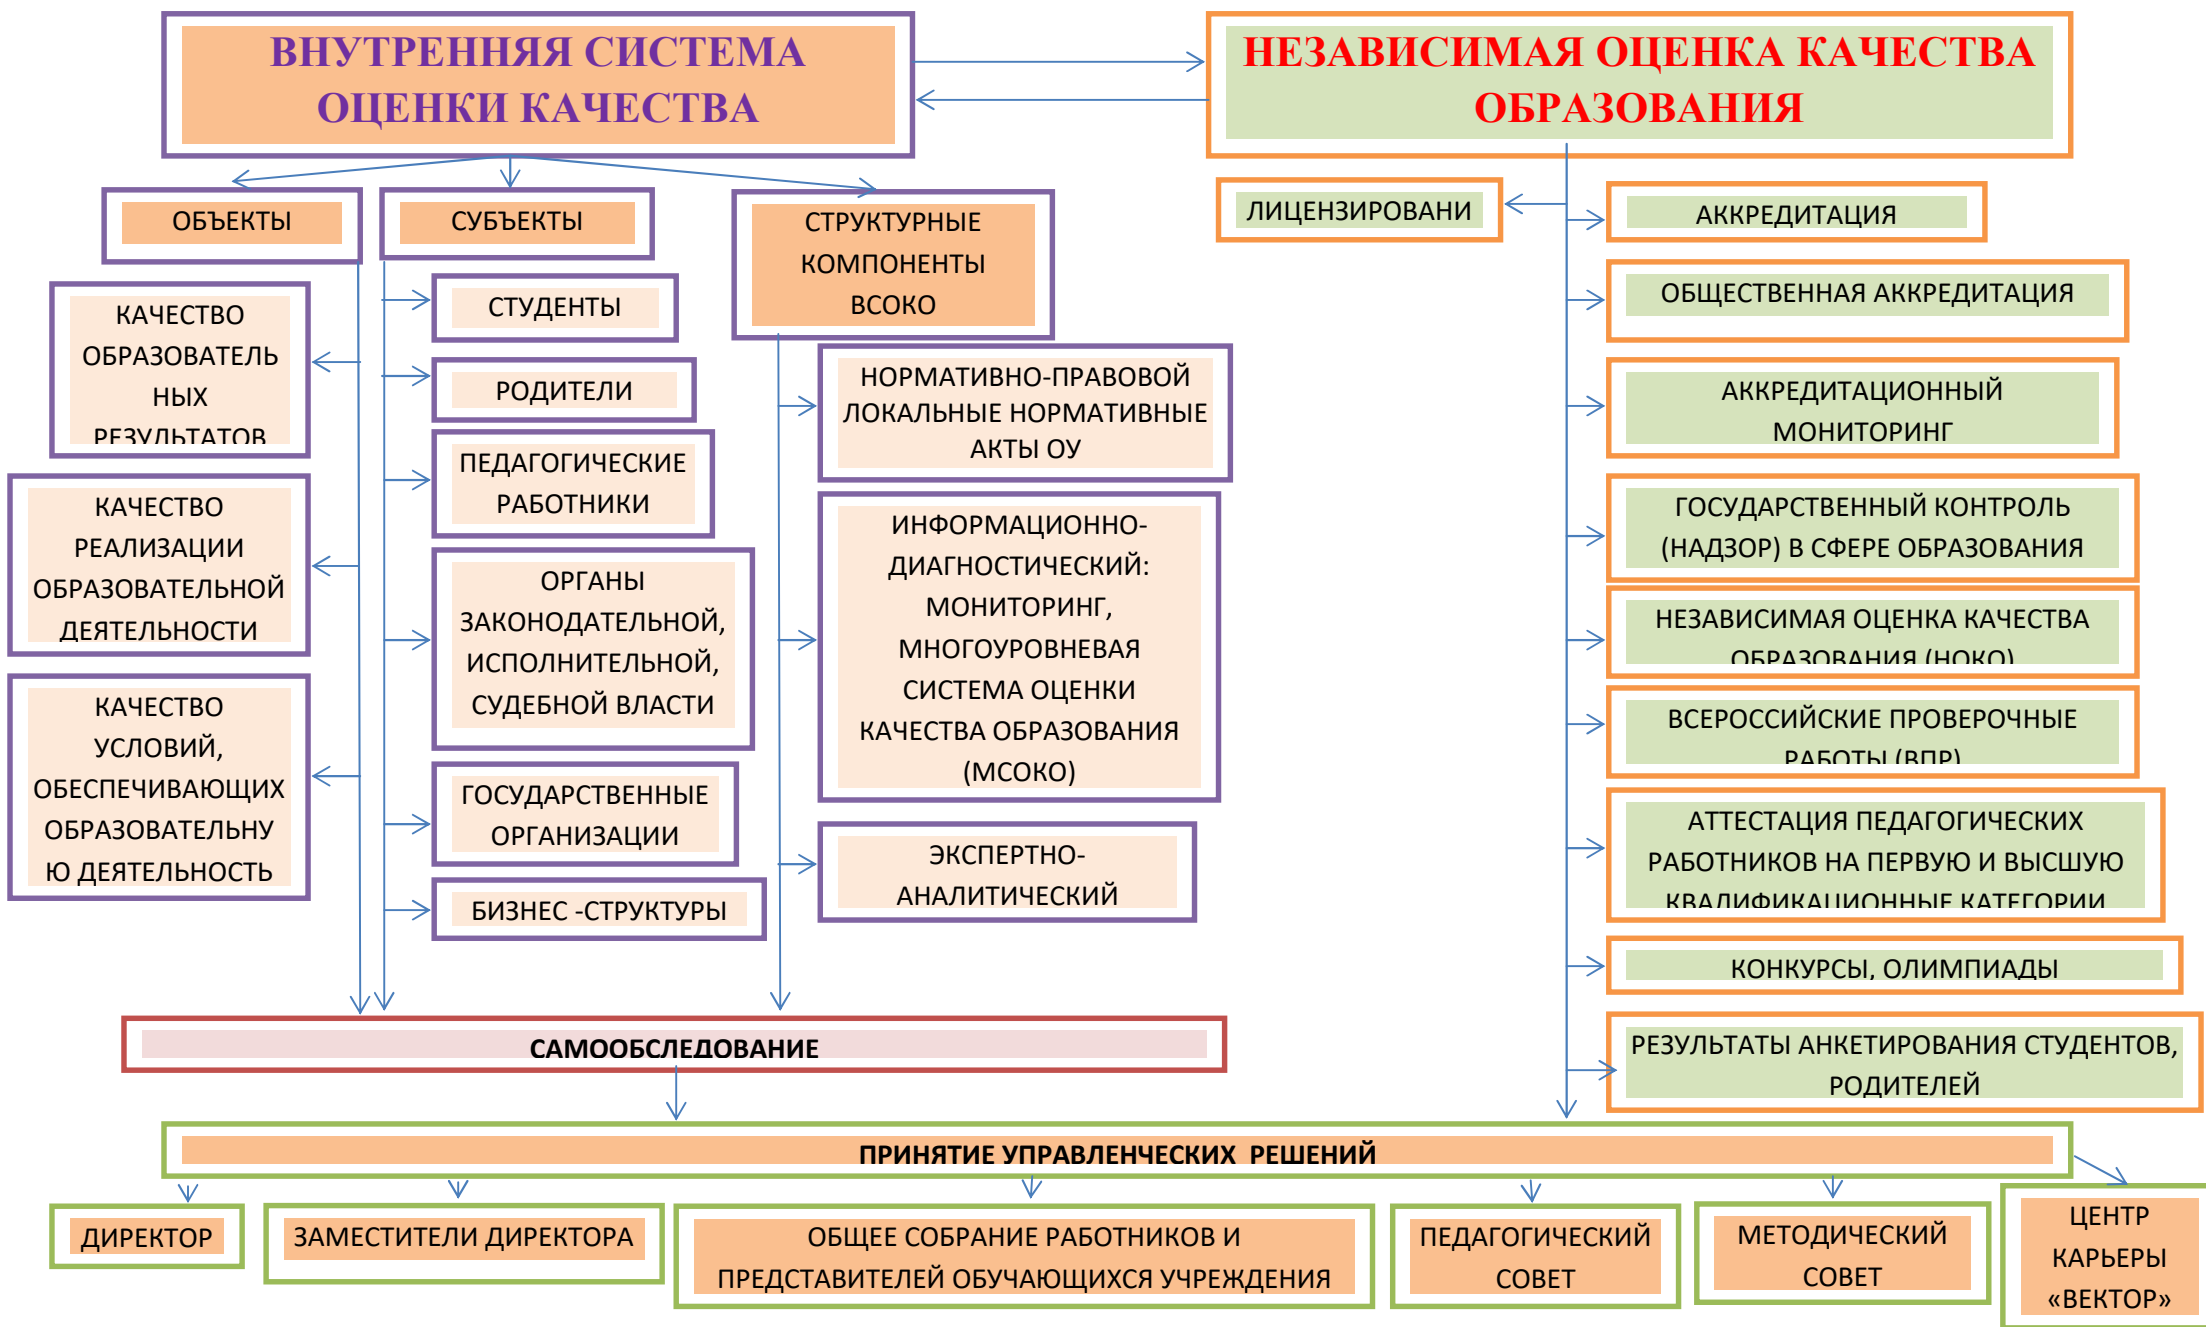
ВНУТРЕННЯЯ СИСТЕМА ОЦЕНКИ КАЧЕСТВА

НЕЗАВИСИМАЯ ОЦЕНКА КАЧЕСТВА ОБРАЗОВАНИЯ

ОБЪЕКТЫ

СУБЪЕКТЫ

СТРУКТУРНЫЕ КОМПОНЕНТЫ ВСОКО

КАЧЕСТВО ОБРАЗОВАТЕЛЬНЫХ РЕЗУЛЬТАТОВ

КАЧЕСТВО РЕАЛИЗАЦИИ ОБРАЗОВАТЕЛЬНОЙ ДЕЯТЕЛЬНОСТИ

КАЧЕСТВО УСЛОВИЙ, ОБЕСПЕЧИВАЮЩИХ ОБРАЗОВАТЕЛЬНУЮ ДЕЯТЕЛЬНОСТЬ

СТУДЕНТЫ

РОДИТЕЛИ

ПЕДАГОГИЧЕСКИЕ РАБОТНИКИ

ОРГАНЫ ЗАКОНОДАТЕЛЬНОЙ, ИСПОЛНИТЕЛЬНОЙ, СУДЕБНОЙ ВЛАСТИ

ГОСУДАРСТВЕННЫЕ ОРГАНИЗАЦИИ

БИЗНЕС -СТРУКТУРЫ

НОРМАТИВНО-ПРАВОВОЙ ЛОКАЛЬНЫЕ НОРМАТИВНЫЕ АКТЫ ОУ

ИНФОРМАЦИОННО-ДИАГНОСТИЧЕСКИЙ: МОНИТОРИНГ, МНОГОУРОВНЕВАЯ СИСТЕМА ОЦЕНКИ КАЧЕСТВА ОБРАЗОВАНИЯ (МСОКО)

ЭКСПЕРТНО-АНАЛИТИЧЕСКИЙ

ЛИЦЕНЗИРОВАНИ

АККРЕДИТАЦИЯ

ОБЩЕСТВЕННАЯ АККРЕДИТАЦИЯ

АККРЕДИТАЦИОННЫЙ МОНИТОРИНГ

ГОСУДАРСТВЕННЫЙ КОНТРОЛЬ (НАДЗОР) В СФЕРЕ ОБРАЗОВАНИЯ

НЕЗАВИСИМАЯ ОЦЕНКА КАЧЕСТВА ОБРАЗОВАНИЯ (НОКО)

ВСЕРОССИЙСКИЕ ПРОВЕРОЧНЫЕ РАБОТЫ (ВПР)

АТТЕСТАЦИЯ ПЕДАГОГИЧЕСКИХ РАБОТНИКОВ НА ПЕРВУЮ И ВЫСШУЮ КВАЛИФИКАЦИОННЫЕ КАТЕГОРИИ

КОНКУРСЫ, ОЛИМПИАДЫ

РЕЗУЛЬТАТЫ АНКЕТИРОВАНИЯ СТУДЕНТОВ, РОДИТЕЛЕЙ

САМООБСЛЕДОВАНИЕ

ПРИНЯТИЕ УПРАВЛЕНЧЕСКИХ РЕШЕНИЙ

ДИРЕКТОР

ЗАМЕСТИТЕЛИ ДИРЕКТОРА

ОБЩЕЕ СОБРАНИЕ РАБОТНИКОВ И ПРЕДСТАВИТЕЛЕЙ ОБУЧАЮЩИХСЯ УЧРЕЖДЕНИЯ

ПЕДАГОГИЧЕСКИЙ СОВЕТ

МЕТОДИЧЕСКИЙ СОВЕТ

ЦЕНТР КАРЬЕРЫ «ВЕКТОР»